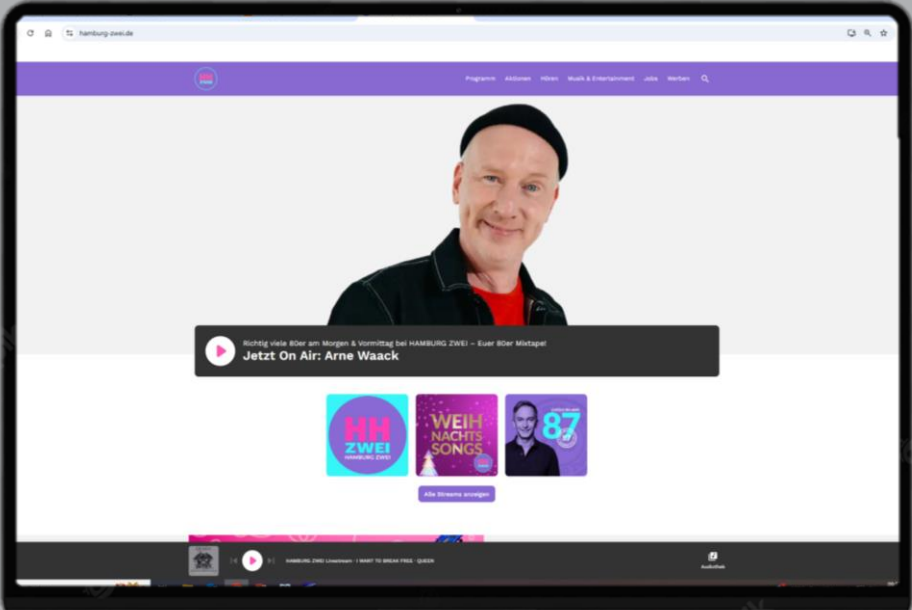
hamburg-zwei.de

HH ZWEI

Programm Aktionen Hören Musik & Entertainment Jobs Werben

Richtig viele 80er am Morgen & Vormittag bei HAMBURG ZWEI – Euer 80er Mixtape!

Jetzt On Air: Arne Waack

HH ZWEI HAMBURG ZWEI

WEIH NACHTS SONGS

87

Alle Streams anzeigen

HAMBURG ZWEI Livestream · I WANT TO BREAK FREE · QUEEN

Audiothek